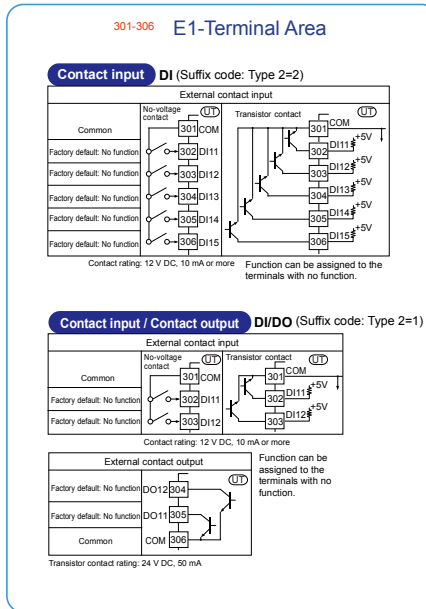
301-306 E1-Terminal Area

Contact input DI (Suffix code: Type 2=2)

External contact input

No-voltage contact UT Transistor contact UT

Common 301 COM 301 COM

Factory default: No function 302 DI11 302 DI11 +5V

Factory default: No function 303 DI12 303 DI12 +5V

Factory default: No function 304 DI13 304 DI13 +5V

Factory default: No function 305 DI14 305 DI14 +5V

Factory default: No function 306 DI15 306 DI15 +5V

Contact rating: 12 V DC, 10 mA or more

Function can be assigned to the terminals with no function.

Contact input / Contact output DI/DO (Suffix code: Type 2=1)

External contact input

No-voltage contact UT Transistor contact UT

Common 301 COM 301 COM

Factory default: No function 302 DI11 302 DI11 +5V

Factory default: No function 303 DI12 303 DI12 +5V

Contact rating: 12 V DC, 10 mA or more

External contact output UT

Factory default: No function DO12 304

Factory default: No function DO11 305

Common COM 306

Function can be assigned to the terminals with no function.

Transistor contact rating: 24 V DC, 50 mA